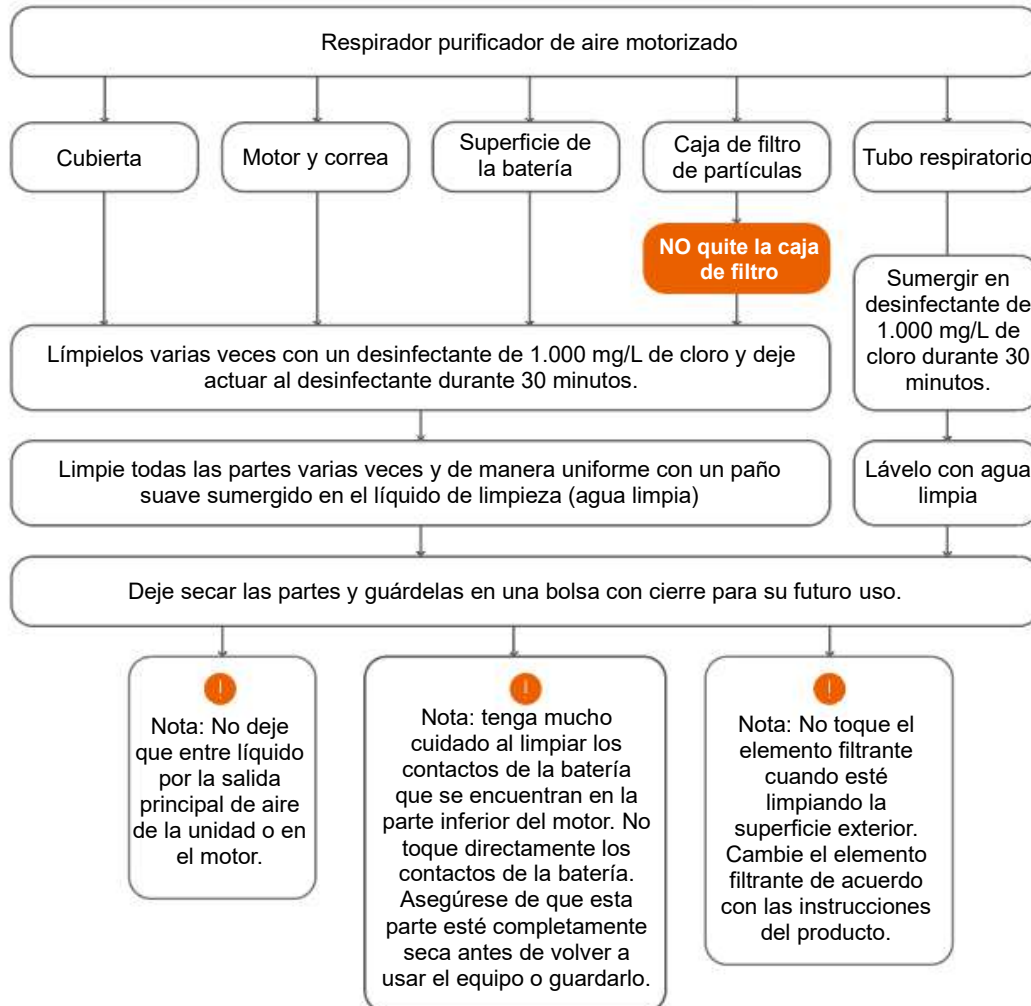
Respirador purificador de aire motorizado

Cubierta

Motor y correa

Superficie de la batería

Caja de filtro de partículas

Tubo respiratorio

NO quite la caja de filtro

Sumergir en desinfectante de 1.000 mg/L de cloro durante 30 minutos.

Límpielos varias veces con un desinfectante de 1.000 mg/L de cloro y deje actuar al desinfectante durante 30 minutos.

Limpie todas las partes varias veces y de manera uniforme con un paño suave sumergido en el líquido de limpieza (agua limpia)

Lávelo con agua limpia

Deje secar las partes y guárdelas en una bolsa con cierre para su futuro uso.

!
Nota: No deje que entre líquido por la salida principal de aire de la unidad o en el motor.

!
Nota: tenga mucho cuidado al limpiar los contactos de la batería que se encuentran en la parte inferior del motor. No toque directamente los contactos de la batería. Asegúrese de que esta parte esté completamente seca antes de volver a usar el equipo o guardarlo.

!
Nota: No toque el elemento filtrante cuando esté limpiando la superficie exterior. Cambie el elemento filtrante de acuerdo con las instrucciones del producto.